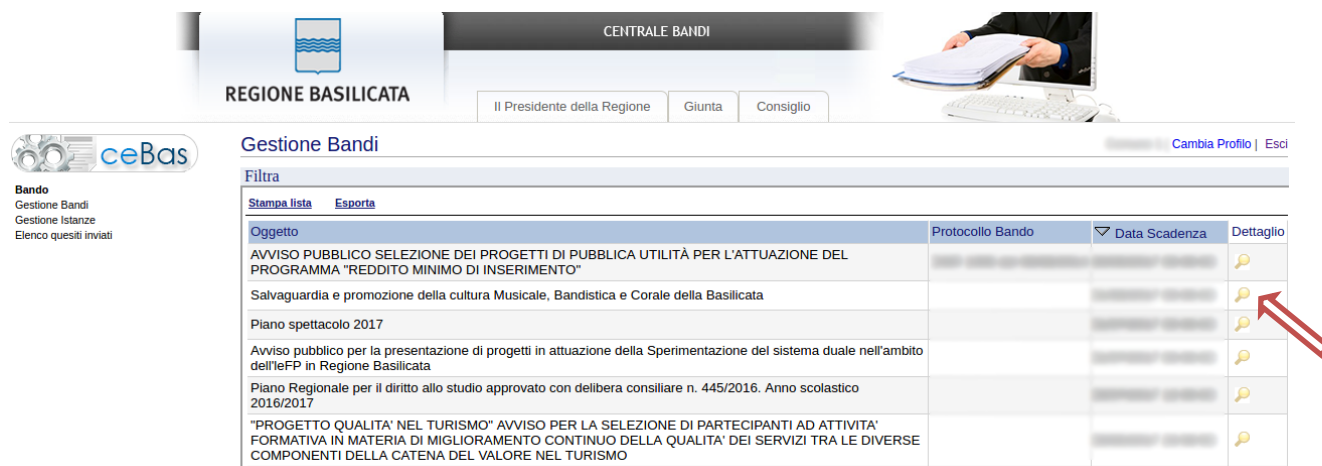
CENTRALE BANDI

REGIONE BASILICATA

Il Presidente della Regione | Giunta | Consiglio

ceBas

Bando
Gestione Bandi
Gestione Istanze
Elenco quesiti inviati

Gestione Bandi

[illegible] Cambia Profilo | Esci

Filtra

Stampa lista Esporta

| Oggetto | Protocollo Bando | Data Scadenza | Dettaglio |
|---|---|---|---|
| AVVISO PUBBLICO SELEZIONE DEI PROGETTI DI PUBBLICA UTILITÀ PER L'ATTUAZIONE DEL PROGRAMMA "REDDITO MINIMO DI INSERIMENTO" | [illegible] | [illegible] | |
| Salvaguardia e promozione della cultura Musicale, Bandistica e Corale della Basilicata | | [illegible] | |
| Piano spettacolo 2017 | | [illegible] | |
| Avviso pubblico per la presentazione di progetti in attuazione della Sperimentazione del sistema duale nell'ambito dell'IeFP in Regione Basilicata | | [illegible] | |
| Piano Regionale per il diritto allo studio approvato con delibera consiliare n. 445/2016. Anno scolastico 2016/2017 | | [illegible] | |
| "PROGETTO QUALITA' NEL TURISMO" AVVISO PER LA SELEZIONE DI PARTECIPANTI AD ATTIVITA' FORMATIVA IN MATERIA DI MIGLIORAMENTO CONTINUO DELLA QUALITA' DEI SERVIZI TRA LE DIVERSE COMPONENTI DELLA CATENA DEL VALORE NEL TURISMO | | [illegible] | |